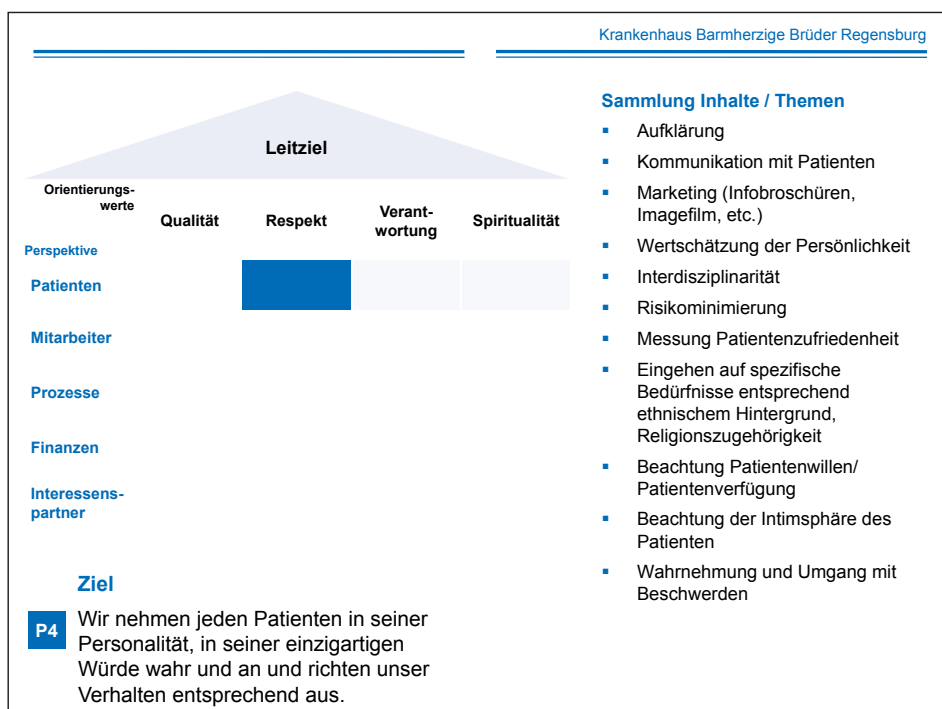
Krankenhaus Barmherzige Brüder Regensburg

Leitziel

Orientierungswerte

| Perspektive | Qualität | Respekt | Verantwortung | Spiritualität |
|---|---|---|---|---|
| Patienten | | | | |
| Mitarbeiter | | | | |
| Prozesse | | | | |
| Finanzen | | | | |
| Interessenspartner | | | | |

Ziel

P4 Wir nehmen jeden Patienten in seiner Personalität, in seiner einzigartigen Würde wahr und an und richten unser Verhalten entsprechend aus.

Sammlung Inhalte / Themen
- Aufklärung
- Kommunikation mit Patienten
- Marketing (Infobroschüren, Imagefilm, etc.)
- Wertschätzung der Persönlichkeit
- Interdisziplinarität
- Risikominimierung
- Messung Patientenzufriedenheit
- Eingehen auf spezifische Bedürfnisse entsprechend ethnischem Hintergrund, Religionszugehörigkeit
- Beachtung Patientenwillen/ Patientenverfügung
- Beachtung der Intimsphäre des Patienten
- Wahrnehmung und Umgang mit Beschwerden